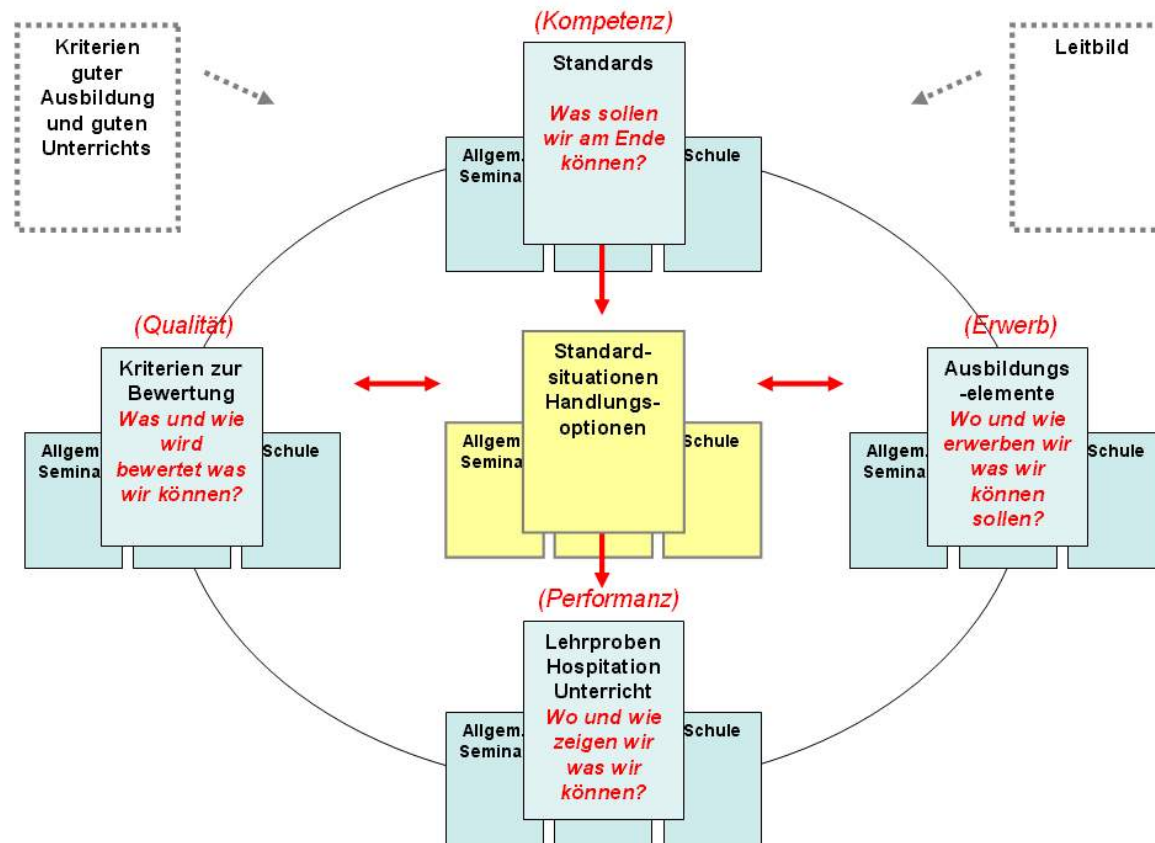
Kriterien guter Ausbildung und guten Unterrichts

(Kompetenz)

Standards

Was sollen wir am Ende können?

Allgem. Semina

Schule

Leitbild

(Qualität)

Kriterien zur Bewertung

Was und wie wird bewertet was wir können?

Allgem. Semina

Schule

Standardsituationen Handlungsoptionen

Allgem Semina

Schule

(Erwerb)

Ausbildungs-elemente

Wo und wie erwerben wir was wir können sollen?

Allgem. Semina

Schule

(Performanz)

Lehrproben Hospitation Unterricht

Wo und wie zeigen wir was wir können?

Allgem. Semina

Schule